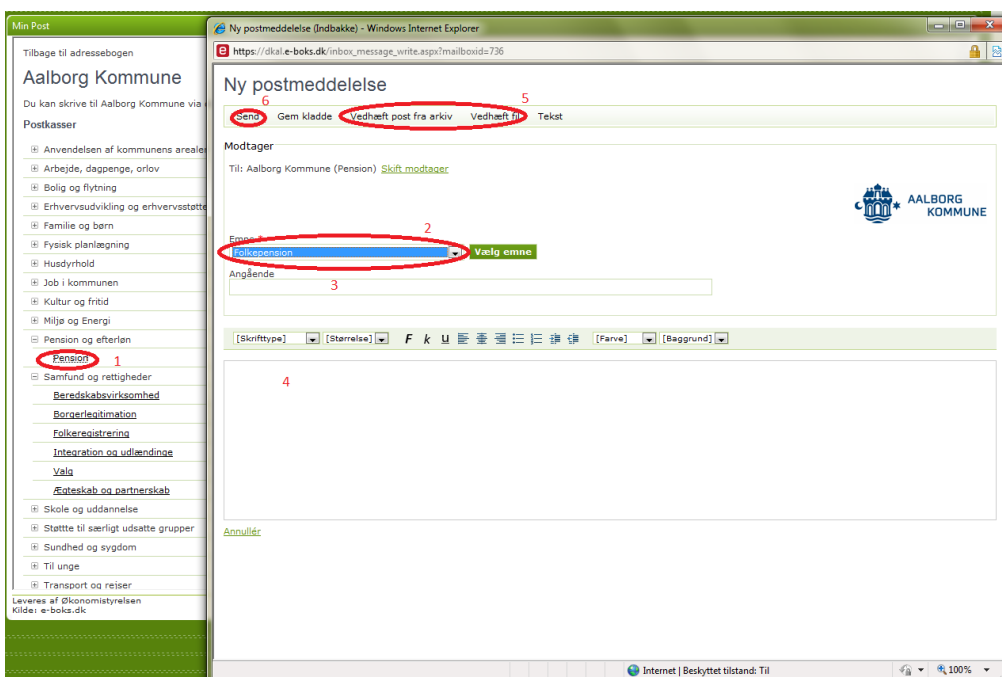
Min Post

Tilbage til adressebogen

Aalborg Kommune

Du kan skrive til Aalborg Kommune via

Postkasser

⊞ Anvendelsen af kommunens arealer
⊞ Arbejde, dagpenge, orlov
⊞ Bolig og flytning
⊞ Erhvervsudvikling og erhvervsstøtte
⊞ Familie og børn
⊞ Fysisk planlægning
⊞ Husdyrhold
⊞ Job i kommunen
⊞ Kultur og fritid
⊞ Miljø og Energi
⊟ Pension og efterløn
Pension 1
⊟ Samfund og rettigheder
Beredskabsvirksomhed
Borgerlegitimation
Folkeregistrering
Integration og udlændinge
Valg
Ægteskab og partnerskab
⊞ Skole og uddannelse
⊞ Støtte til særligt udsatte grupper
⊞ Sundhed og sygdom
⊞ Til unge
⊞ Transport og reiser

Leveres af Økonomistyrelsen
Kilde: e-boks.dk

Ny postmeddelelse (Indbakke) - Windows Internet Explorer

https://dkal.e-boks.dk/inbox_message_write.aspx?mailboxid=736

Ny postmeddelelse

6 5

Send Gem kladde Vedhæft post fra arkiv Vedhæft fil Tekst

Modtager

Til: Aalborg Kommune (Pension) Skift modtager

AALBORG KOMMUNE

Emne * 2

Folkepension Vælg emne

Angående 3

[Skrifttype] [Størrelse] F k u [Farve] [Baggrund]

4

Annullér

Internet | Beskyttet tilstand: Til 100%